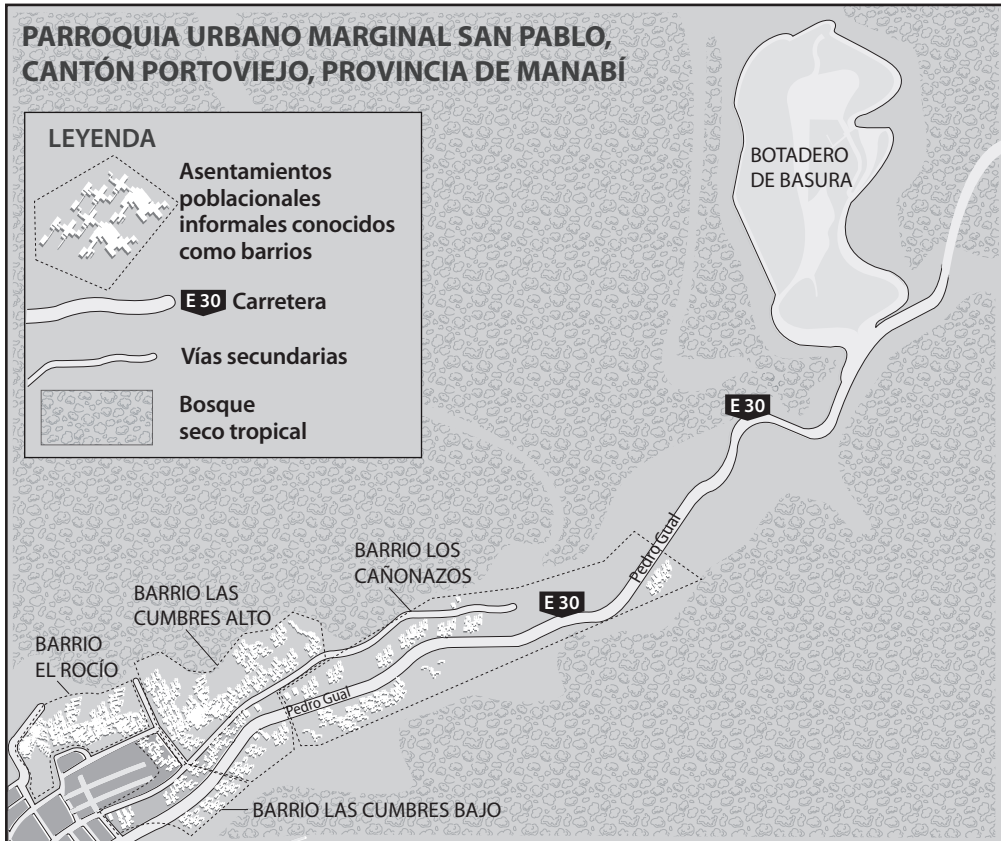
PARROQUIA URBANO MARGINAL SAN PABLO, CANTÓN PORTOVIEJO, PROVINCIA DE MANABÍ

LEYENDA

Asentamientos poblacionales informales conocidos como barrios

E 30 Carretera

Vías secundarias

Bosque seco tropical

BOTADERO DE BASURA

E 30

Pedro Gual

BARRIO LOS CAÑONAZOS

E 30

BARRIO LAS CUMBRES ALTO

BARRIO EL ROCÍO

Pedro Gual

BARRIO LAS CUMBRES BAJO